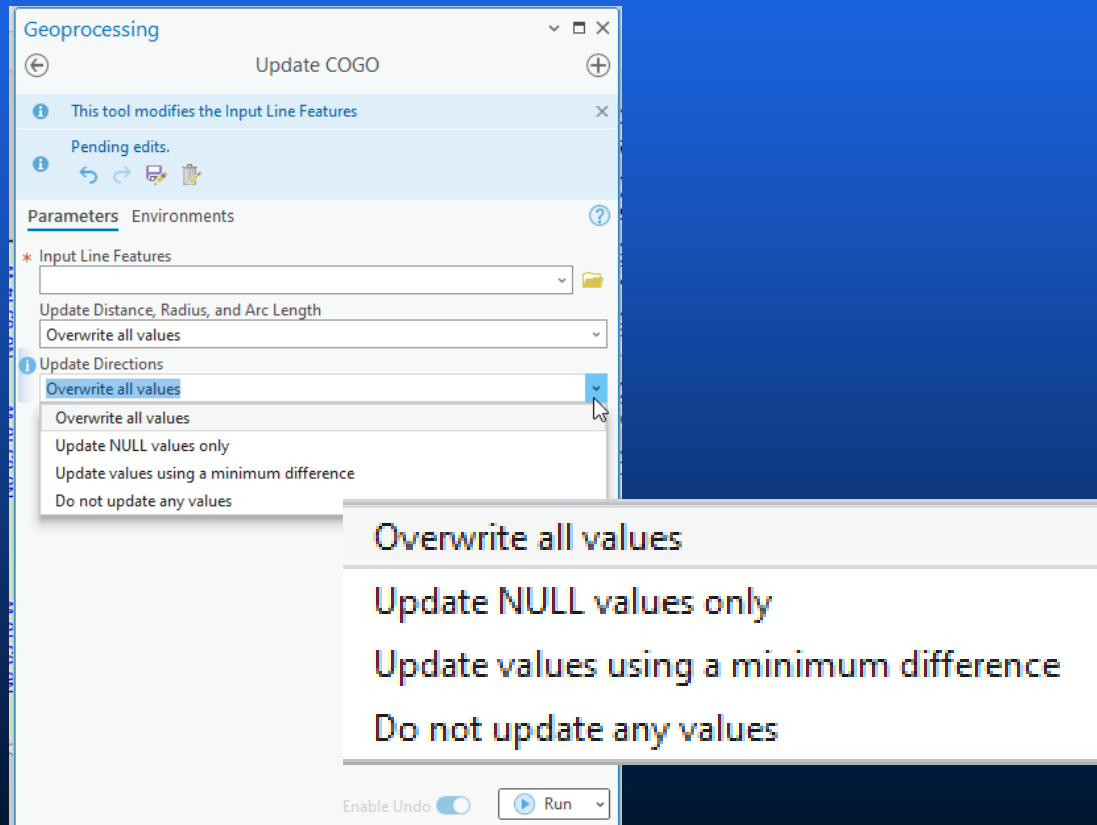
Geoprocessing

Update COGO

This tool modifies the Input Line Features

Pending edits.

Parameters Environments

* Input Line Features

Update Distance, Radius, and Arc Length

Overwrite all values

Update Directions

Overwrite all values

Overwrite all values

Update NULL values only

Update values using a minimum difference

Do not update any values

Overwrite all values

Update NULL values only

Update values using a minimum difference

Do not update any values

Enable Undo

Run